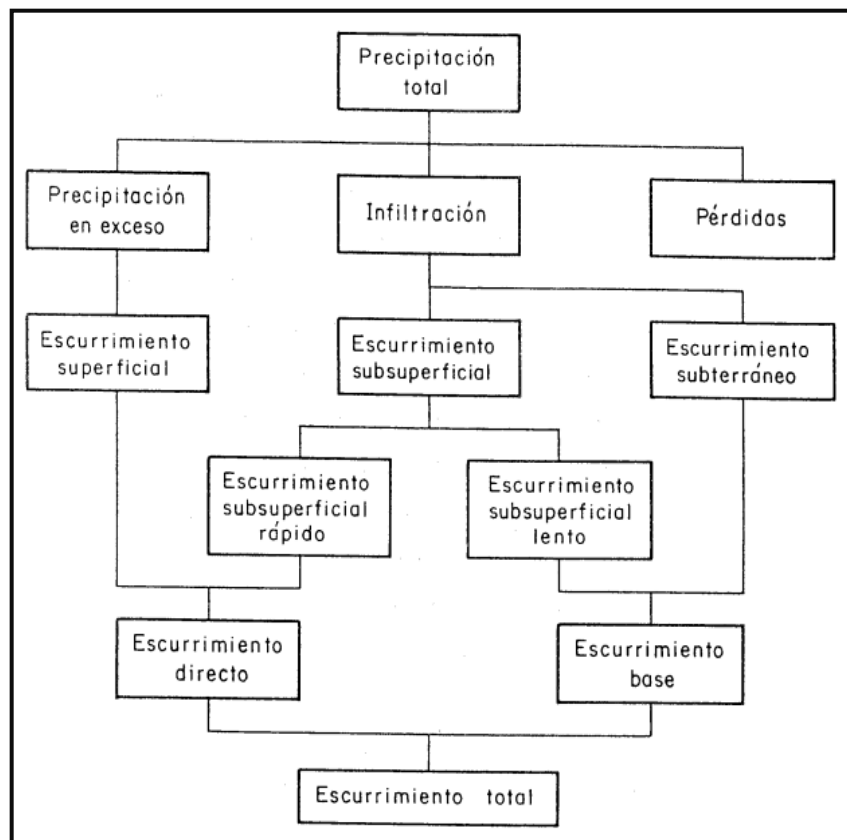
Precipitación total

Precipitación en exceso

Infiltración

Pérdidas

Escurrimiento superficial

Escurrimiento subsuperficial

Escurrimiento subterráneo

Escurrimiento subsuperficial rápido

Escurrimiento subsuperficial lento

Escurrimiento directo

Escurrimiento base

Escurrimiento total